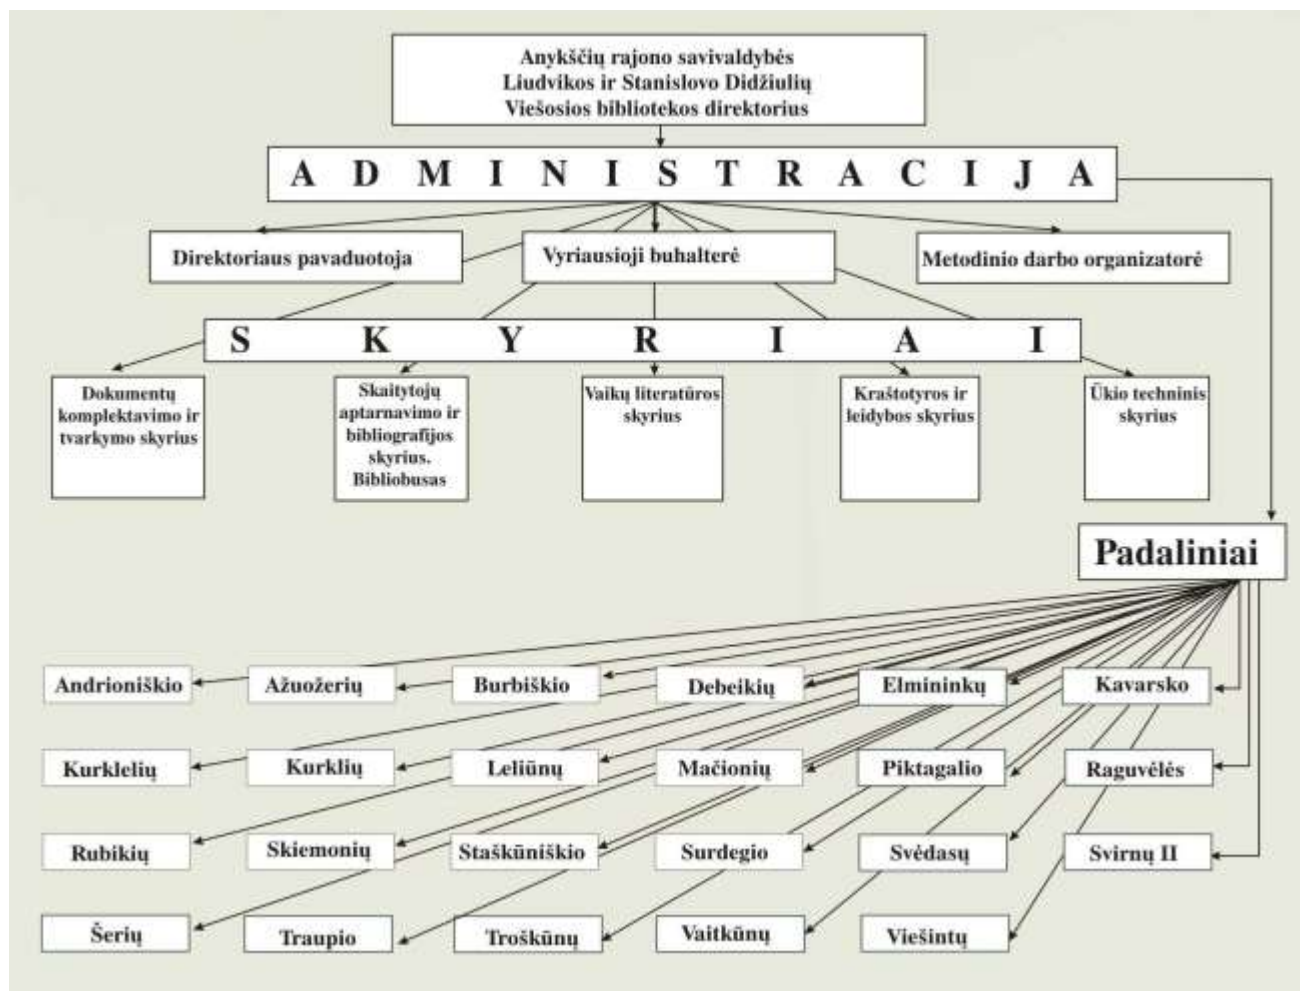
Anykščių rajono savivaldybės
Liudvikos ir Stanislovo Didžiulių
Viešosios bibliotekos direktorius

A D M I N I S T R A C I J A

Direktoriaus pavaduotoja

Vyriausioji buhalterė

Metodinio darbo organizatorė

S K Y R I A I

Dokumentų komplektavimo ir tvarkymo skyrius

Skaitytojų aptarnavimo ir bibliografijos skyrius. Bibliobusas

Vaikų literatūros skyrius

Kraštotyros ir leidybos skyrius

Ūkio techninis skyrius

Padaliniai

Andrioniškio

Ažuožerių

Burbiškio

Debeikių

Elmininkų

Kavarsko

Kurklelių

Kurklių

Leliūnų

Mačionių

Piktagalio

Raguvėlės

Rubikių

Skiemonių

Staškūniškio

Surdegio

Svėdasų

Svirnų II

Šerių

Traupio

Troškūnų

Vaitkūnų

Viešintų